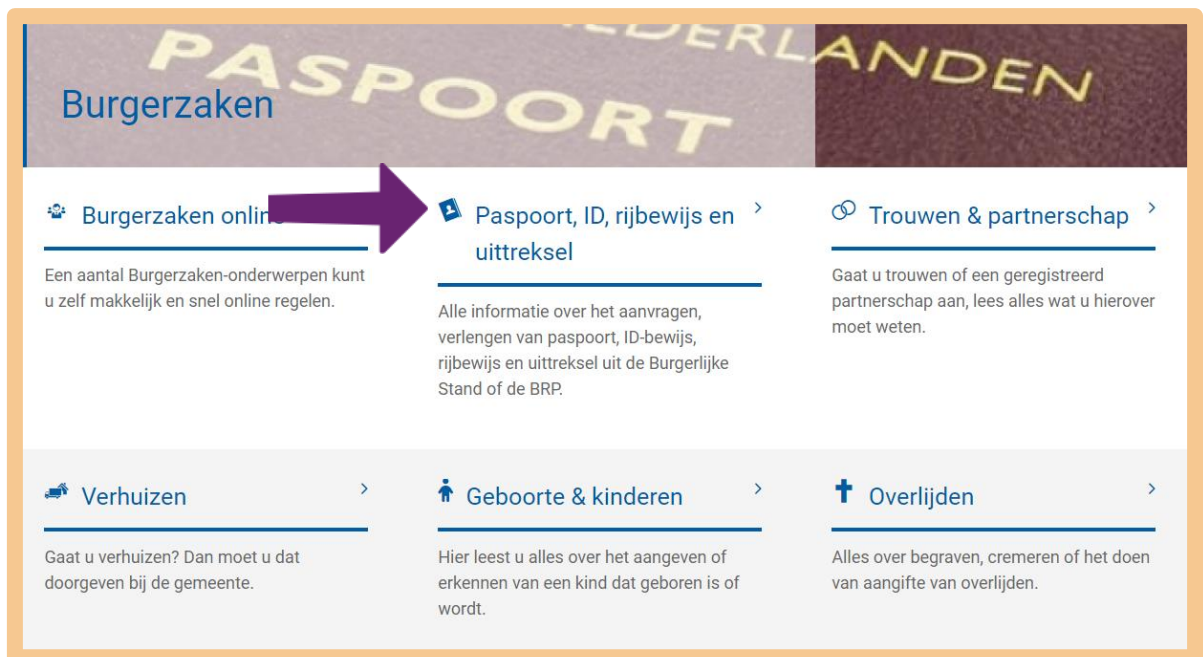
PASPOORT
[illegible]DERLANDEN

Burgerzaken

Burgerzaken onli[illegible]

Een aantal Burgerzaken-onderwerpen kunt u zelf makkelijk en snel online regelen.

Paspoort, ID, rijbewijs en uittreksel ›

Alle informatie over het aanvragen, verlengen van paspoort, ID-bewijs, rijbewijs en uittreksel uit de Burgerlijke Stand of de BRP.

Trouwen & partnerschap ›

Gaat u trouwen of een geregistreerd partnerschap aan, lees alles wat u hierover moet weten.

Verhuizen ›

Gaat u verhuizen? Dan moet u dat doorgeven bij de gemeente.

Geboorte & kinderen ›

Hier leest u alles over het aangeven of erkennen van een kind dat geboren is of wordt.

Overlijden ›

Alles over begraven, cremeren of het doen van aangifte van overlijden.